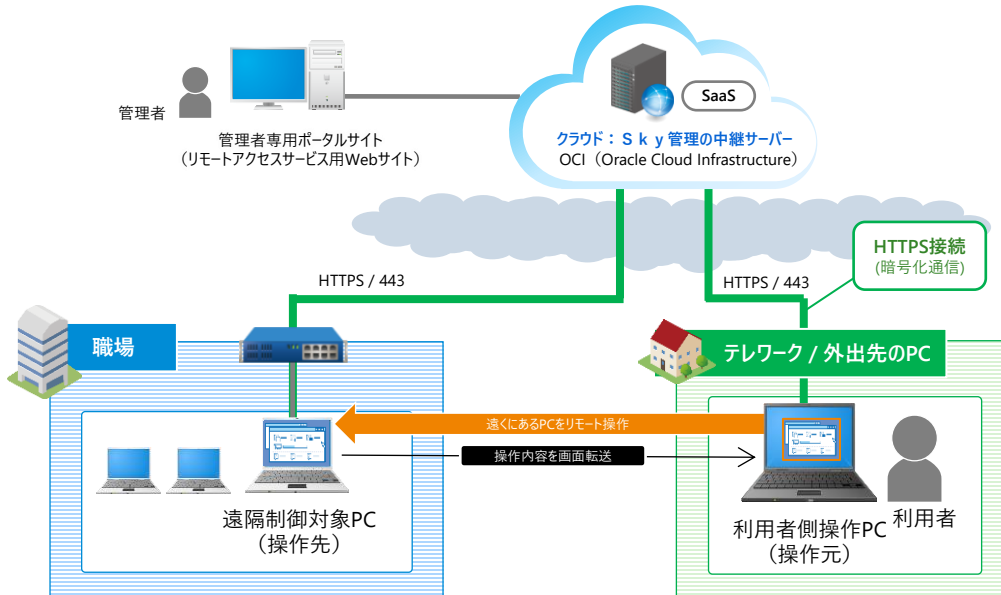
管理者

管理者専用ポータルサイト
（リモートアクセスサービス用Webサイト）

SaaS

クラウド：Ｓｋｙ管理の中継サーバー
OCI（Oracle Cloud Infrastructure）

HTTPS接続
（暗号化通信）

HTTPS / 443

HTTPS / 443

職場

テレワーク / 外出先のPC

遠くにあるPCをリモート操作

操作内容を画面転送

遠隔制御対象PC
（操作先）

利用者側操作PC
（操作元）

利用者